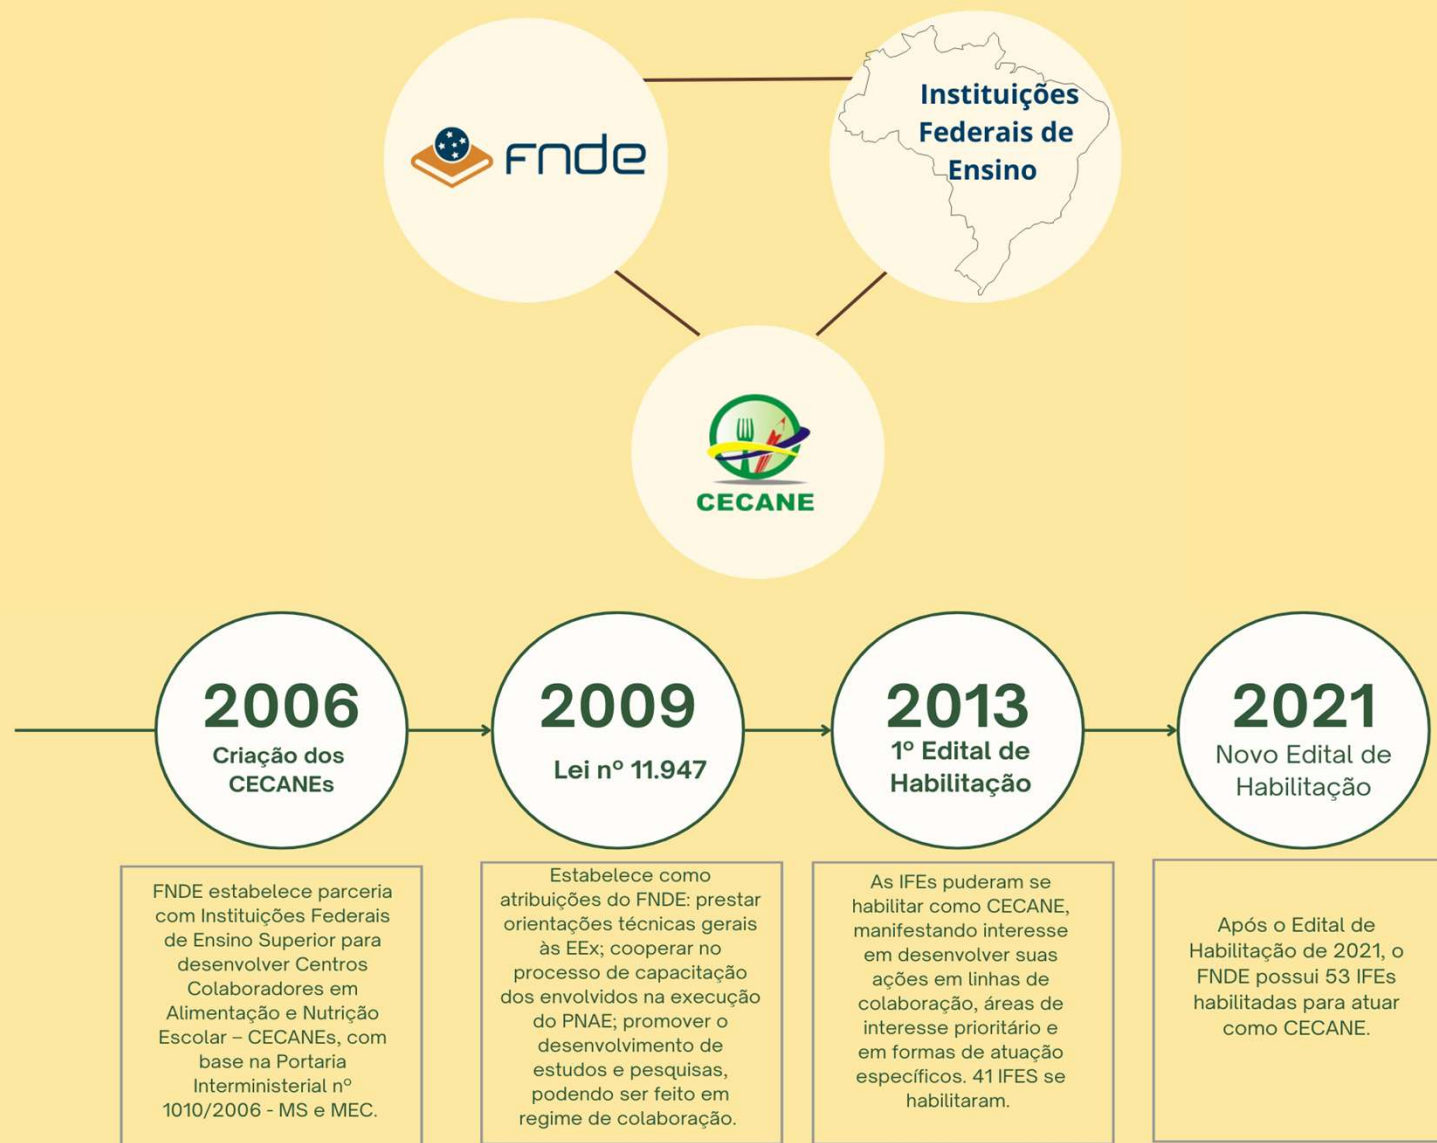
FNDE

Instituições Federais de Ensino

CECANE

2006
Criação dos CECANEs

2009
Lei nº 11.947

2013
1º Edital de Habilitação

2021
Novo Edital de Habilitação

FNDE estabelece parceria com Instituições Federais de Ensino Superior para desenvolver Centros Colaboradores em Alimentação e Nutrição Escolar – CECANEs, com base na Portaria Interministerial nº 1010/2006 - MS e MEC.

Estabelece como atribuições do FNDE: prestar orientações técnicas gerais às EEx; cooperar no processo de capacitação dos envolvidos na execução do PNAE; promover o desenvolvimento de estudos e pesquisas, podendo ser feito em regime de colaboração.

As IFEs puderam se habilitar como CECANE, manifestando interesse em desenvolver suas ações em linhas de colaboração, áreas de interesse prioritário e em formas de atuação específicos. 41 IFES se habilitaram.

Após o Edital de Habilitação de 2021, o FNDE possui 53 IFEs habilitadas para atuar como CECANE.